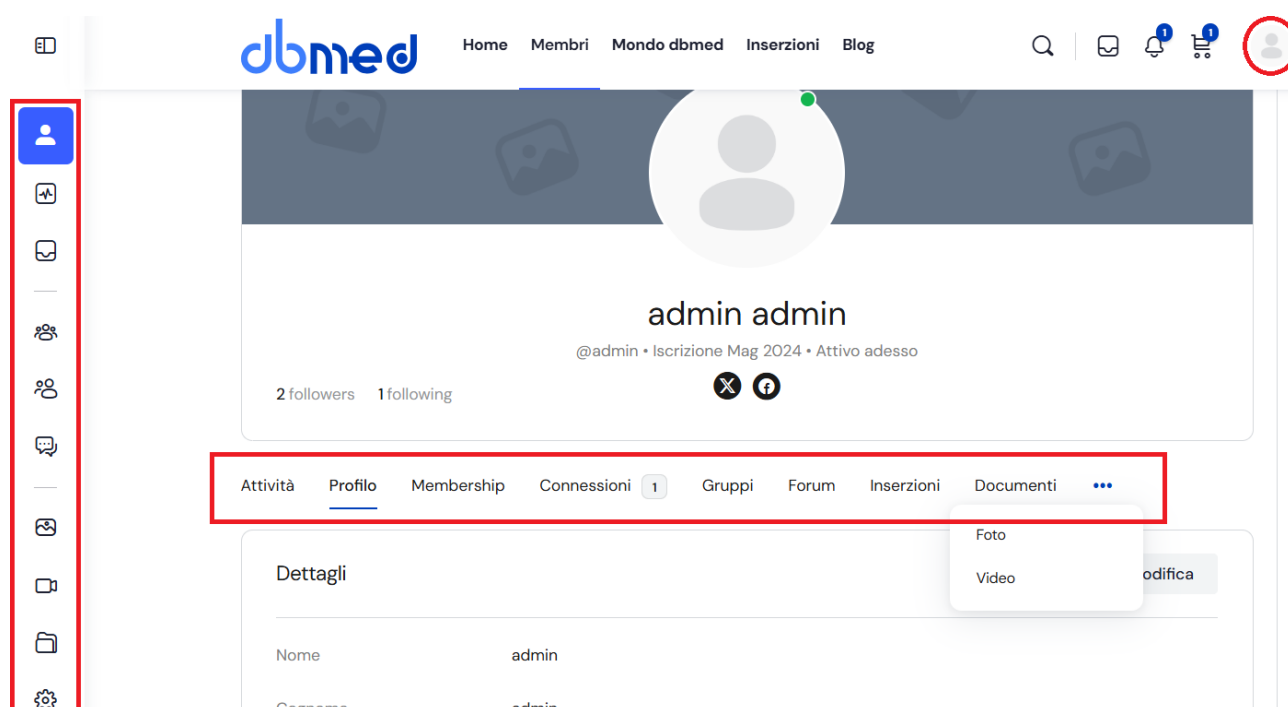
dbmed Home Membri Mondo dbmed Inserzioni Blog

1 1

admin admin

@admin • Iscrizione Mag 2024 • Attivo adesso

2 followers 1 following

Attività Profilo Membership Connessioni 1 Gruppi Forum Inserzioni Documenti •••

Foto

Video

Dettagli

odifica

Nome admin

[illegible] admin